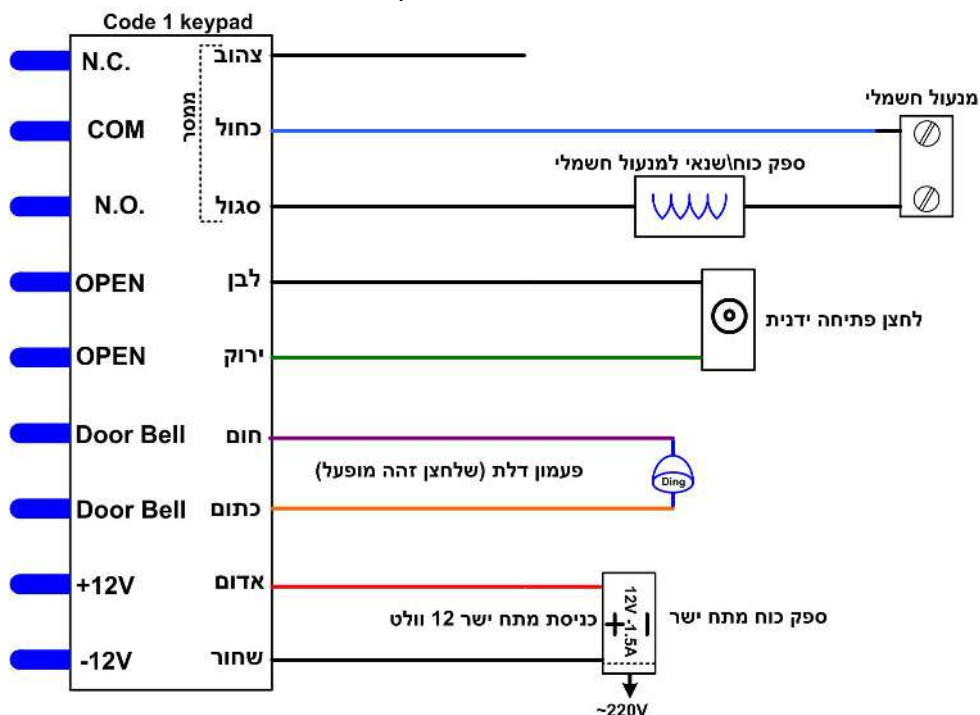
Code 1 keypad

N.C. צהוב
COM כחול
N.O. סגול
ממסר

OPEN לבן
OPEN ירוק
Door Bell חום
Door Bell כתום
+12V אדום
-12V שחור

מנעול חשמלי
ספק כוח\שנאי למנעול חשמלי
לחצן פתיחה ידנית
פעמון דלת (שלחצן זהה מופעל)
Ding
12V-1.5A
+ -
כניסת מתח ישר 12 וולט
ספק כוח מתח ישר
~220V